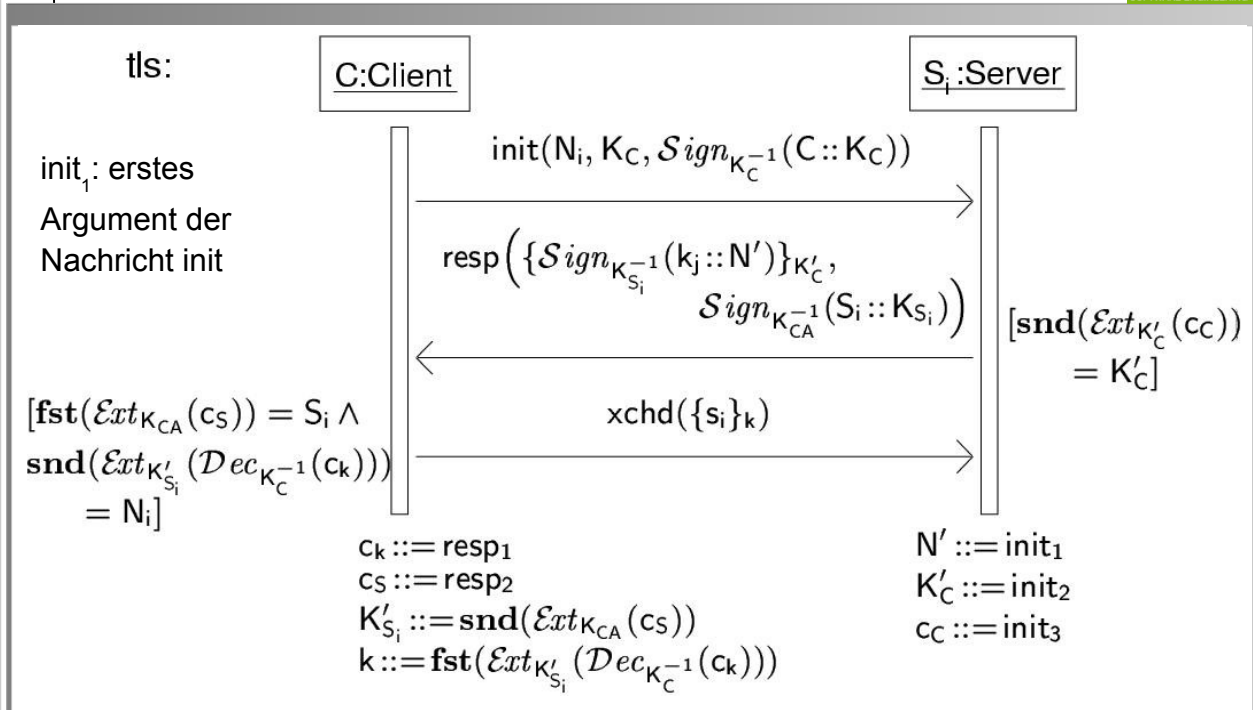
tls:

C:Client

$S_i$:Server

$init_1$: erstes Argument der Nachricht init

$\mathsf{init}(N_i, K_C, \mathcal{S}ign_{K_C^{-1}}(C :: K_C))$

$\mathsf{resp}\Big(\{\mathcal{S}ign_{K_{S_i}^{-1}}(k_j :: N')\}_{K'_C}, \mathcal{S}ign_{K_{CA}^{-1}}(S_i :: K_{S_i})\Big)$

$[\mathbf{snd}(\mathcal{E}xt_{K'_C}(c_C)) = K'_C]$

$[\mathbf{fst}(\mathcal{E}xt_{K_{CA}}(c_S)) = S_i \wedge \mathbf{snd}(\mathcal{E}xt_{K'_{S_i}}(\mathcal{D}ec_{K_C^{-1}}(c_k))) = N_i]$

$\mathsf{xchd}(\{s_i\}_k)$

$c_k ::= resp_1$
$c_S ::= resp_2$
$K'_{S_i} ::= \mathbf{snd}(\mathcal{E}xt_{K_{CA}}(c_S))$
$k ::= \mathbf{fst}(\mathcal{E}xt_{K'_{S_i}}(\mathcal{D}ec_{K_C^{-1}}(c_k)))$

$N' ::= init_1$
$K'_C ::= init_2$
$c_C ::= init_3$